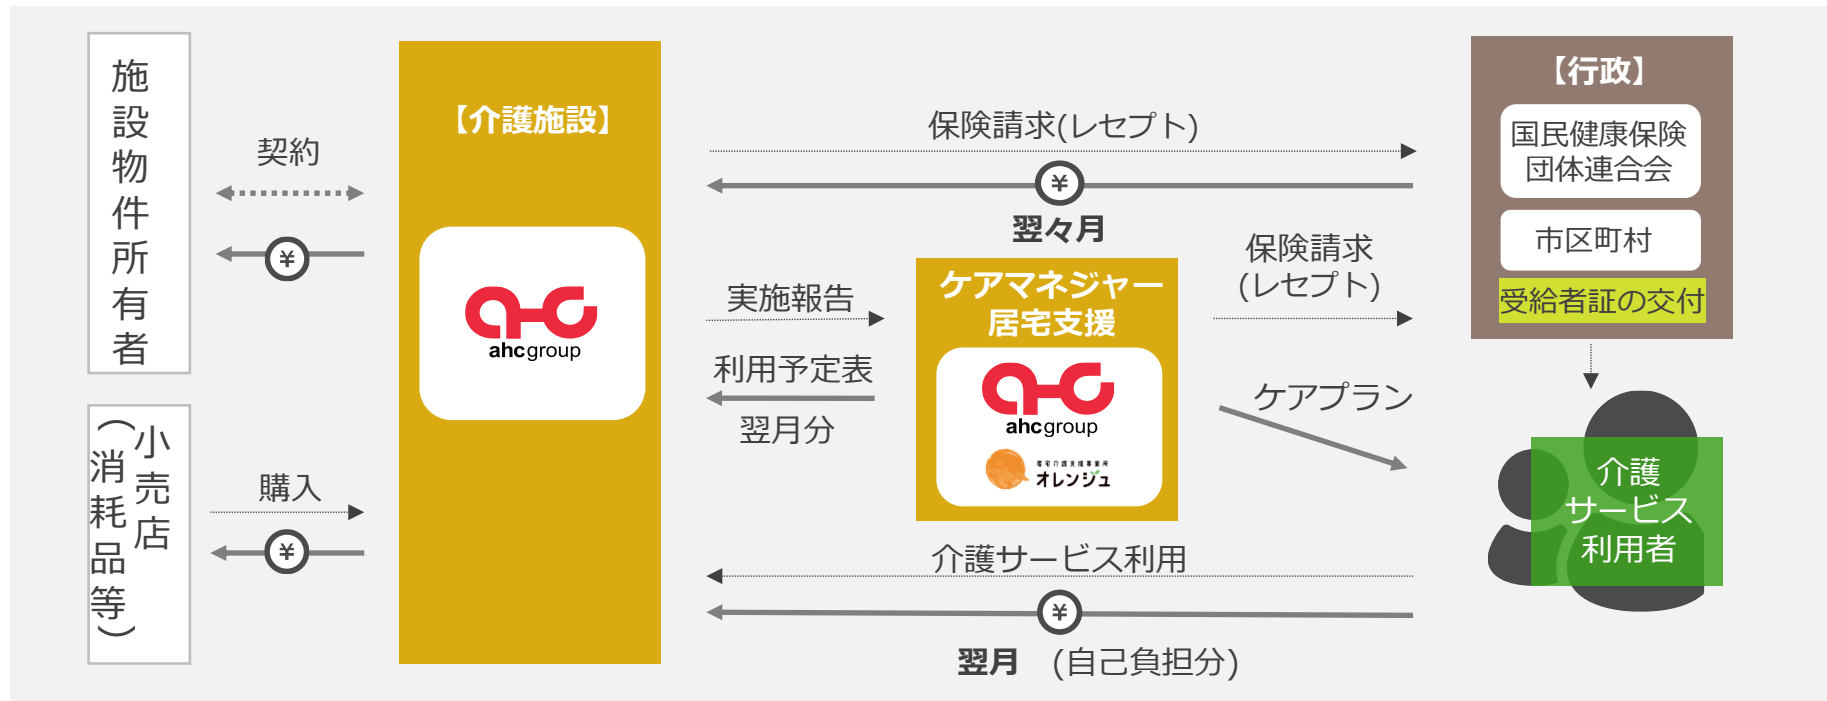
施設物件所有者

小売店
（消耗品等）

契約

¥

購入

¥

【介護施設】

ahcgroup

保険請求(レセプト)

¥

翌々月

実施報告

利用予定表

翌月分

ケアマネジャー
居宅支援

ahcgroup

居宅介護支援事業所
オレンジュ

保険請求
(レセプト)

ケアプラン

介護サービス利用

¥

翌月　(自己負担分)

【行政】

国民健康保険
団体連合会

市区町村

受給者証の交付

介護
サービス
利用者